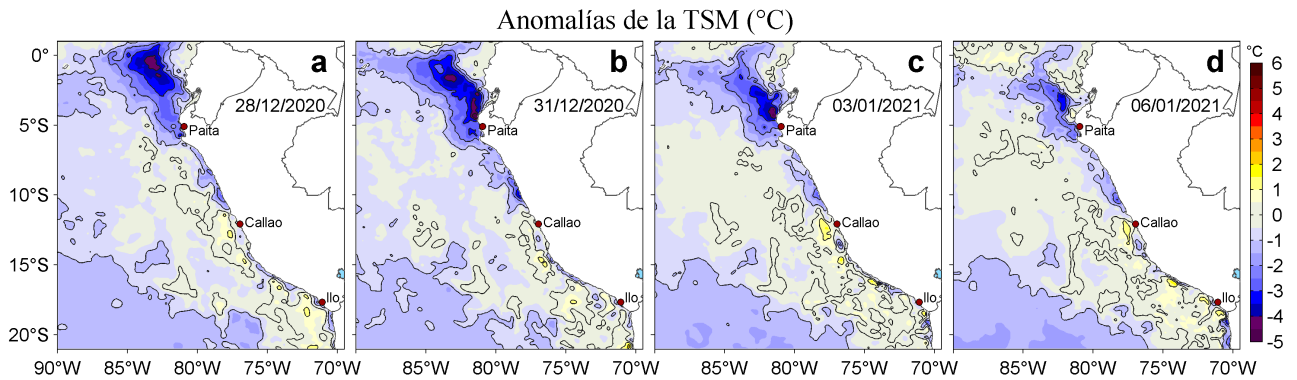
Anomalías de la TSM (°C)

0°
5°S
10°S
15°S
20°S

a
28/12/2020
Paita
Callao
Ilo

b
31/12/2020
Paita
Callao
Ilo

c
03/01/2021
Paita
Callao
Ilo

d
06/01/2021
Paita
Callao
Ilo

90°W 85°W 80°W 75°W 70°W
85°W 80°W 75°W 70°W
85°W 80°W 75°W 70°W
85°W 80°W 75°W 70°W

°C
6
5
4
3
2
1
0
-1
-2
-3
-4
-5